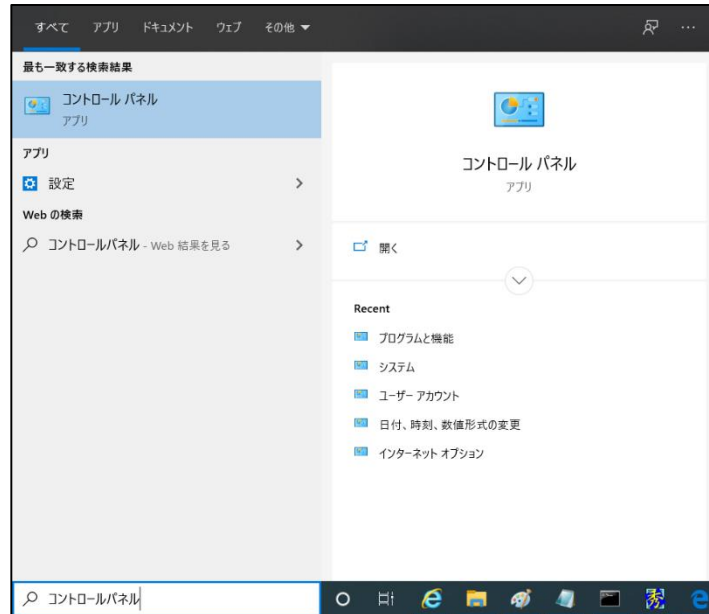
すべて　アプリ　ドキュメント　ウェブ　その他 ▼

最も一致する検索結果

コントロール パネル
アプリ

アプリ

設定 >

Web の検索

コントロールパネル - Web 結果を見る >

コントロール パネル
アプリ

開く

Recent

プログラムと機能

システム

ユーザー アカウント

日付、時刻、数値形式の変更

インターネット オプション

コントロールパネル